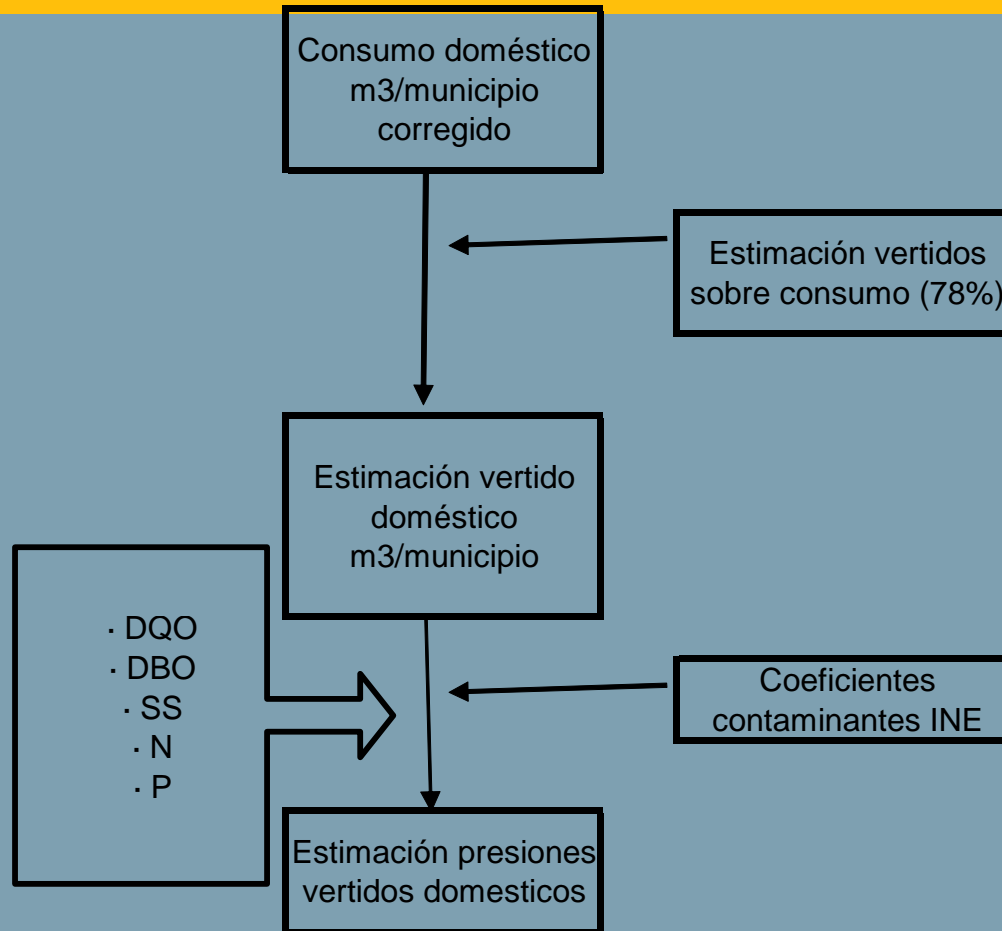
Consumo doméstico m3/municipio corregido

Estimación vertidos sobre consumo (78%)

Estimación vertido doméstico m3/municipio

· DQO
· DBO
· SS
· N
· P

Coeficientes contaminantes INE

Estimación presiones vertidos domesticos